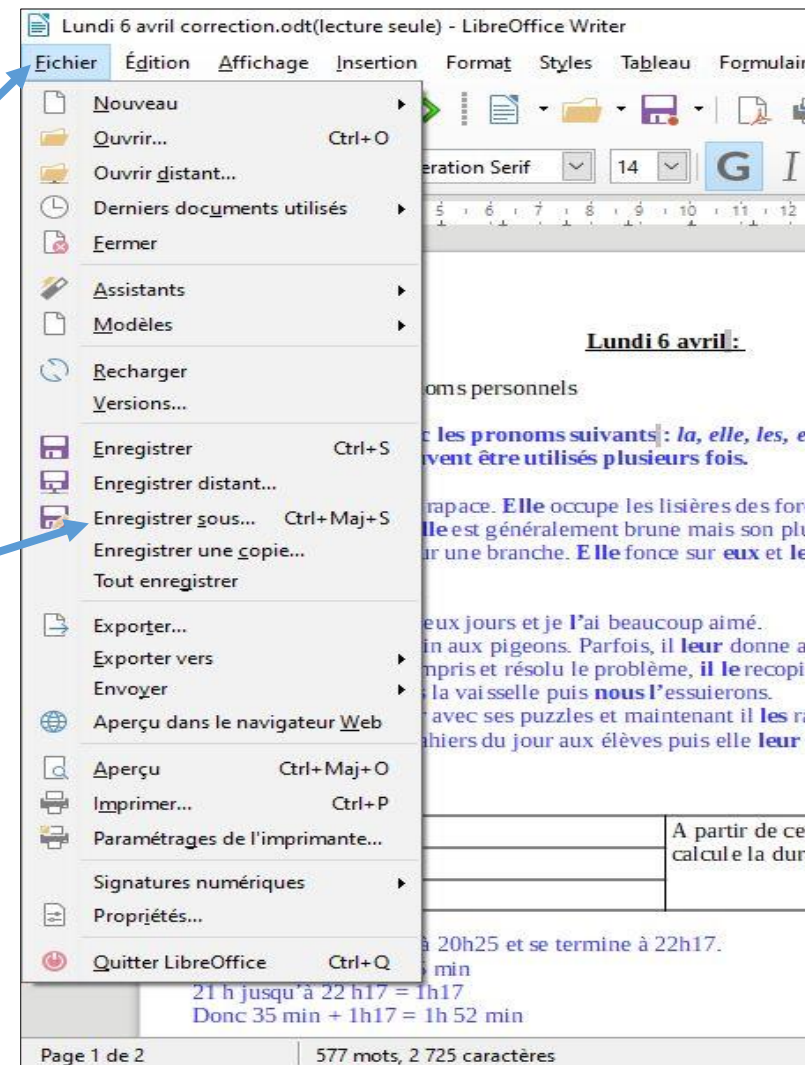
Lundi 6 avril correction.odt(lecture seule) - LibreOffice Writer

Fichier Édition Affichage Insertion Format Styles Tableau Formulair

Nouveau
Ouvrir... Ctrl+O
Ouvrir distant...
Derniers documents utilisés
Fermer
Assistants
Modèles
Recharger
Versions...
Enregistrer Ctrl+S
Enregistrer distant...
Enregistrer sous... Ctrl+Maj+S
Enregistrer une copie...
Tout enregistrer
Exporter...
Exporter vers
Envoyer
Aperçu dans le navigateur Web
Aperçu Ctrl+Maj+O
Imprimer... Ctrl+P
Paramétrages de l'imprimante...
Signatures numériques
Propriétés...
Quitter LibreOffice Ctrl+Q

eration Serif 14 G I

Lundi 6 avril :

oms personnels

c les pronoms suivants : la, elle, les, e
uvent être utilisés plusieurs fois.

rapace. Elle occupe les lisières des for
lle est généralement brune mais son plu
r une branche. Elle fonce sur eux et le

eux jours et je l'ai beaucoup aimé.
in aux pigeons. Parfois, il leur donne a
mpris et résolu le problème, il le recopi
la vaisselle puis nous l'essuierons.
avec ses puzzles et maintenant il les ra
hiers du jour aux élèves puis elle leur

A partir de ce
calcule la dur

à 20h25 et se termine à 22h17.
5 min
21 h jusqu'à 22 h17 = 1h17
Donc 35 min + 1h17 = 1h 52 min

Page 1 de 2 577 mots, 2 725 caractères